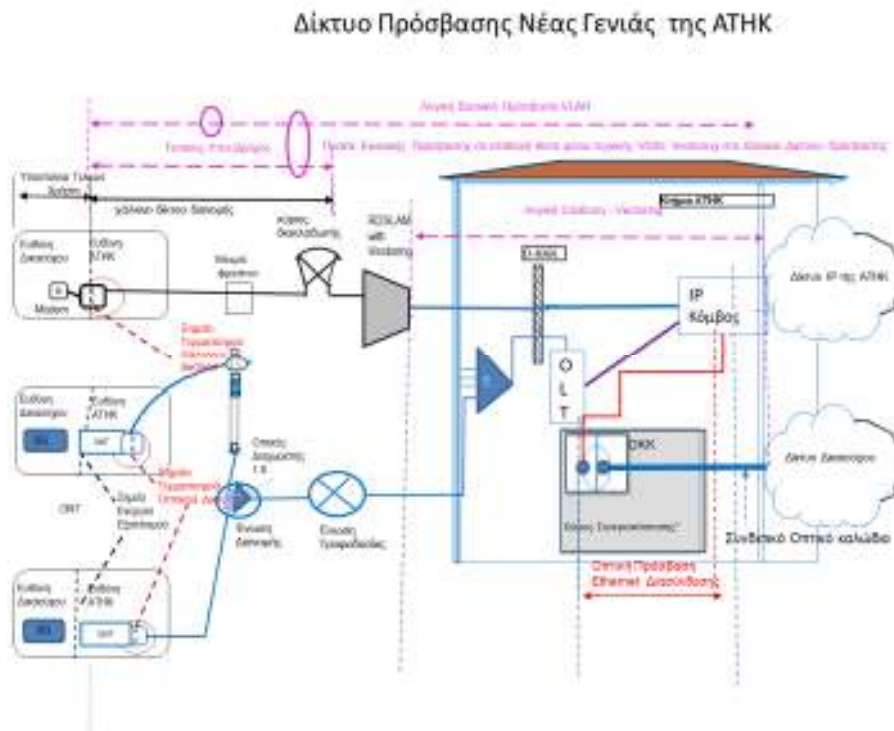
Δίκτυο Πρόσβασης Νέας Γενιάς της ΑΤΗΚ

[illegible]

Τοπικός Υποβρόχος

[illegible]

Υποστατικό Τελικού Χρήστη

χάλκινο δίκτυο διανομής

Ευθύνη Δικαιούχου

Ευθύνη ΑΤΗΚ

Modem

Κουτί δρόμου

Κάβινες διακλαδωτής

RDSLAM with Vectoring

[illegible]

Κτήριο ΑΤΗΚ

D-ODS

Δίκτυο IP της ΑΤΗΚ

IP Κόμβος

Σημείο Τερματισμού Χάλκινου δικτύου

O L T

Ευθύνη Δικαιούχου

Ευθύνη ΑΤΗΚ

ONT

ΟΚΚ

Σημείο Τερματισμού Οπτικού Δικτύου

Οπτικός Διαχωριστής 1:8

Δίκτυο Δικαιούχου

ONT

Σημείο Ενεργού Εξοπλισμού

Φρεάτιο Διανομής

Οπτικό Τερματικό

Χώρος Συνεγκατάστασης

Συνδετικό Οπτικό καλώδιο

Ευθύνη Δικαιούχου

Ευθύνη ΑΤΗΚ

ONT

Οπτική Πρόσβαση Ethernet Διασύνδεσης